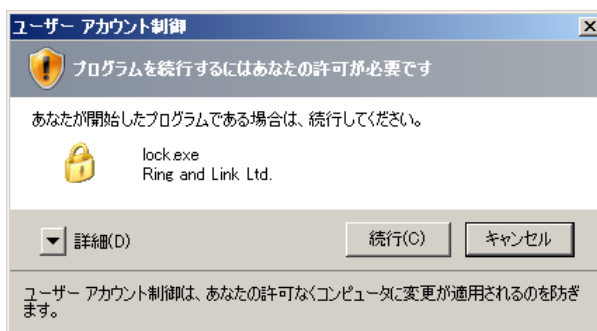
ユーザー アカウント制御

X

プログラムを続行するにはあなたの許可が必要です

あなたが開始したプログラムである場合は、続行してください。

lock.exe
Ring and Link Ltd.

詳細(D)

続行(C)

キャンセル

ユーザー アカウント制御は、あなたの許可なくコンピュータに変更が適用されるのを防ぎます。